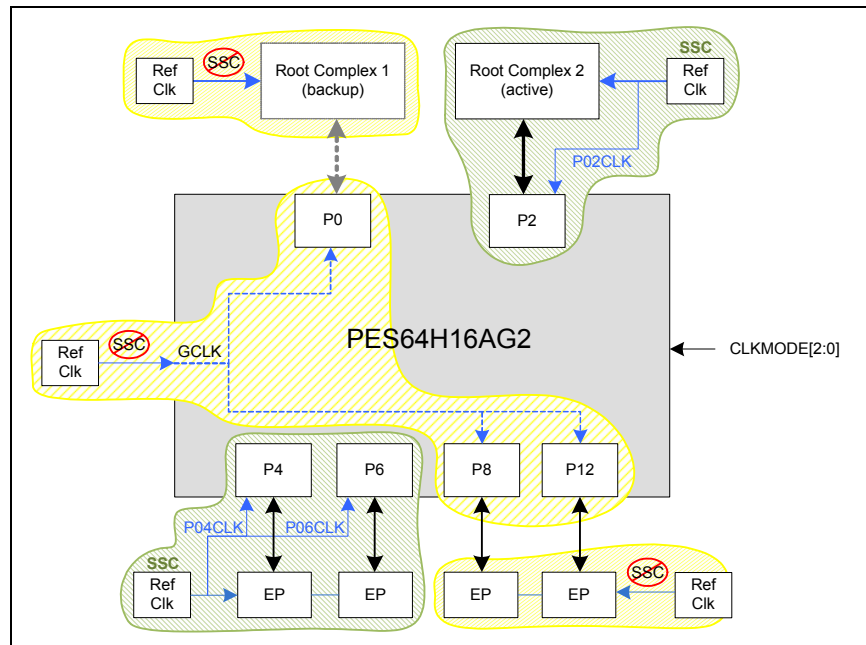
Ref Clk

SSC

Root Complex 1 (backup)

Root Complex 2 (active)

SSC

Ref Clk

P02CLK

P0

P2

PES64H16AG2

CLKMODE[2:0]

Ref Clk

SSC

GCLK

P4

P6

P8

P12

P04CLK

P06CLK

SSC

Ref Clk

EP

EP

EP

EP

SSC

Ref Clk